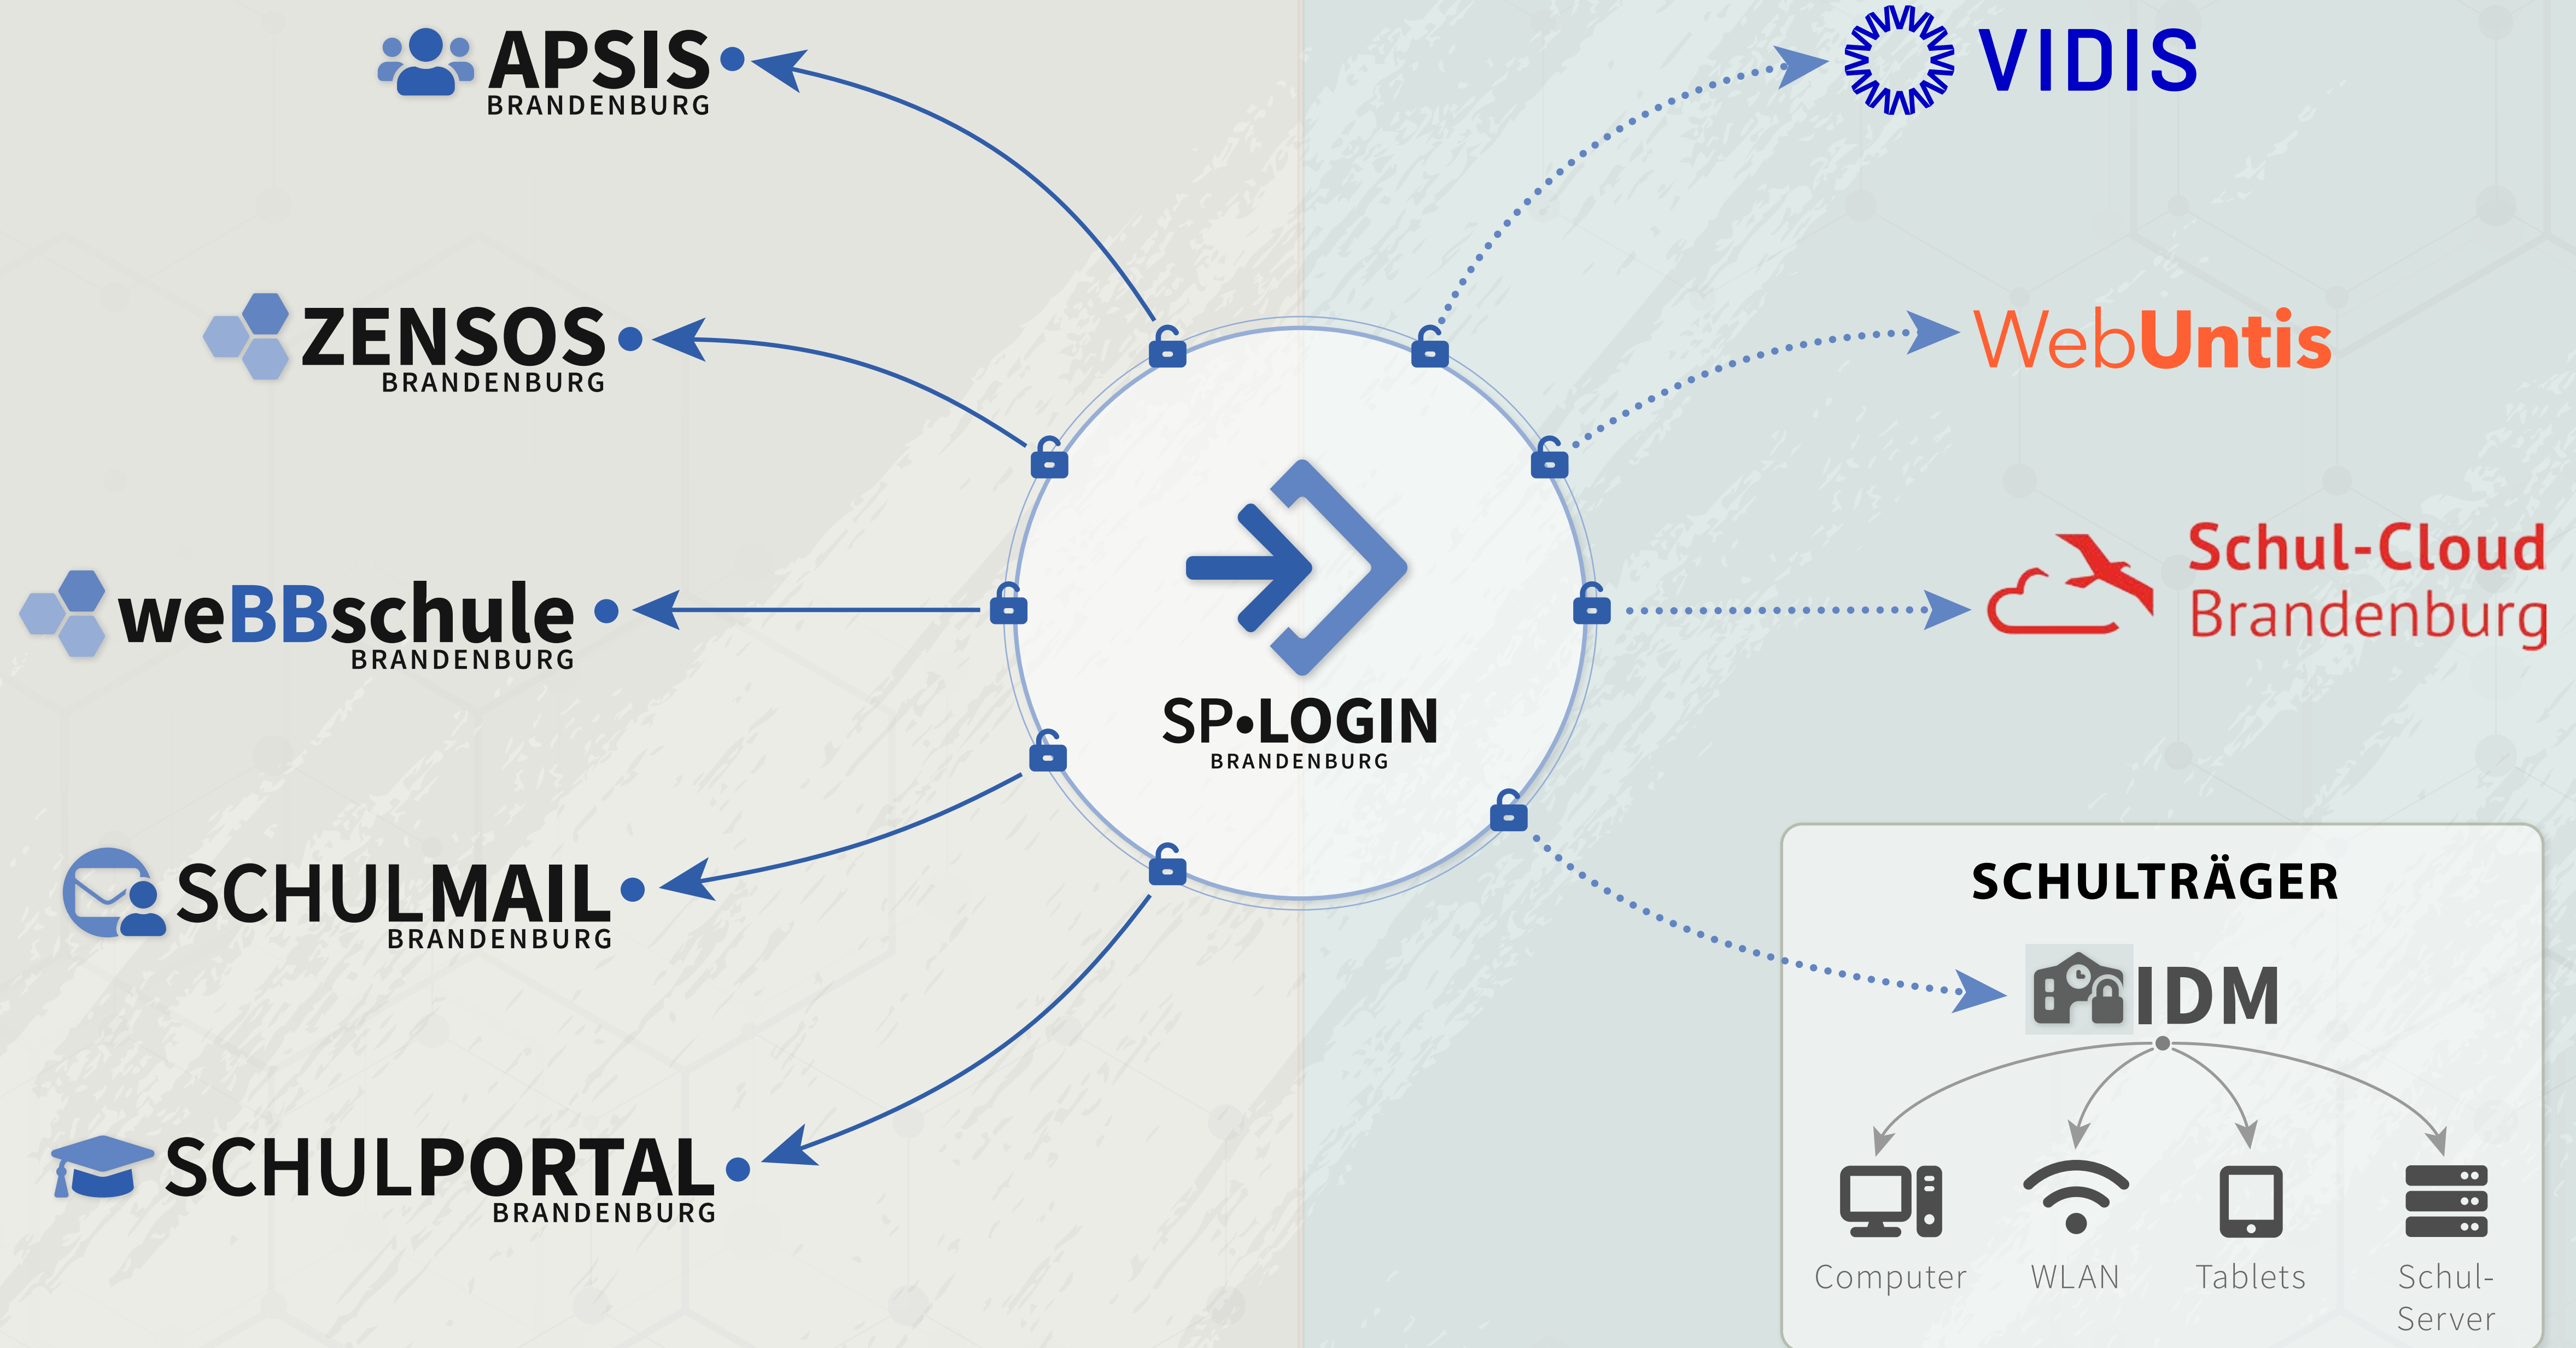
APSIS BRANDENBURG

ZENSOS BRANDENBURG

weBBschule BRANDENBURG

SCHULMAIL BRANDENBURG

SCHULPORTAL BRANDENBURG

SP•LOGIN BRANDENBURG

VIDIS

WebUntis

Schul-Cloud Brandenburg

SCHULTRÄGER

IDM

Computer

WLAN

Tablets

Schul-Server